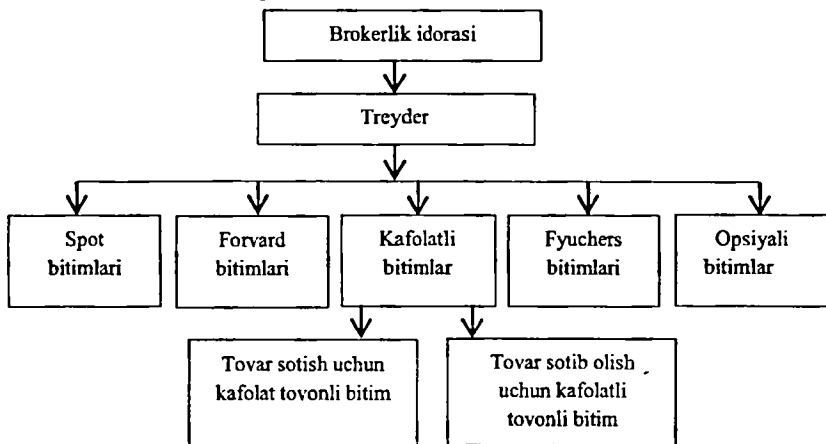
Brokerlik idorasi

Treyder

Spot bitimlari

Forvard bitimlari

Kafolatli bitimlar

Fyuchers bitimlari

Opsiyali bitimlar

Tovar sotish uchun kafolat tovonli bitim

Tovar sotib olish uchun kafolatli tovonli bitim